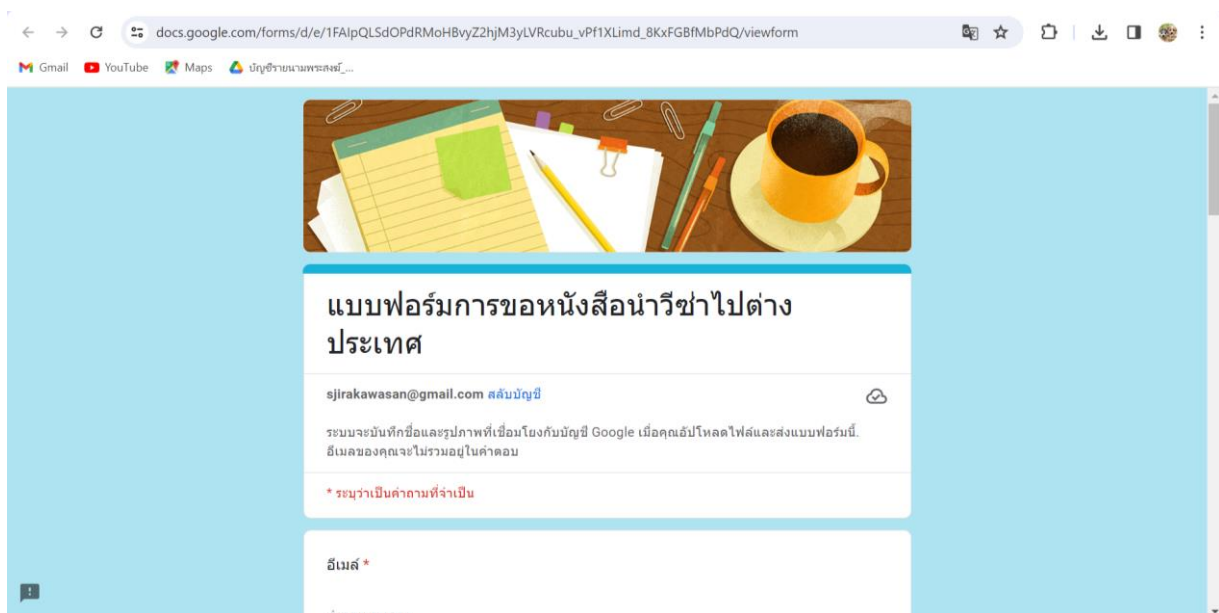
docs.google.com/forms/d/e/1FAIpQLSdOPdRMoHBvyZ2hjM3yLVRcubu_vPf1XLimd_8KxFGBfMbPdQ/viewform

Gmail YouTube Maps บัญชีรายนามพระสงฆ์_...

แบบฟอร์มการขอหนังสือนำวีซ่าไปต่างประเทศ

sjirakawasan@gmail.com สลับบัญชี

ระบบจะบันทึกชื่อและรูปภาพที่เชื่อมโยงกับบัญชี Google เมื่อคุณอัปโหลดไฟล์และส่งแบบฟอร์มนี้. อีเมลของคุณจะไม่รวมอยู่ในคำตอบ

* ระบุว่าเป็นคำถามที่จำเป็น

อีเมล *